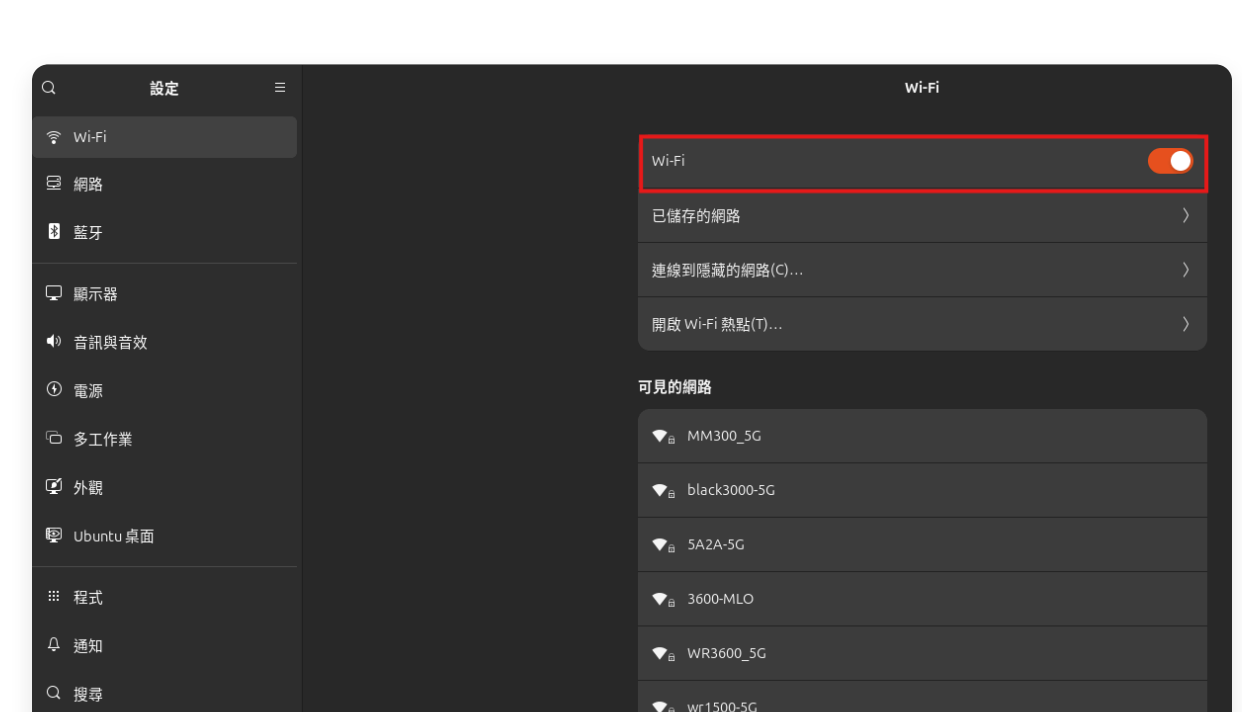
設定

Wi-Fi
網路
藍牙
顯示器
音訊與音效
電源
多工作業
外觀
Ubuntu 桌面
程式
通知
搜尋

Wi-Fi

Wi-Fi
已儲存的網路
連線到隱藏的網路(C)…
開啟 Wi-Fi 熱點(T)…

可見的網路
MM300_5G
black3000-5G
5A2A-5G
3600-MLO
WR3600_5G
wr1500-5G